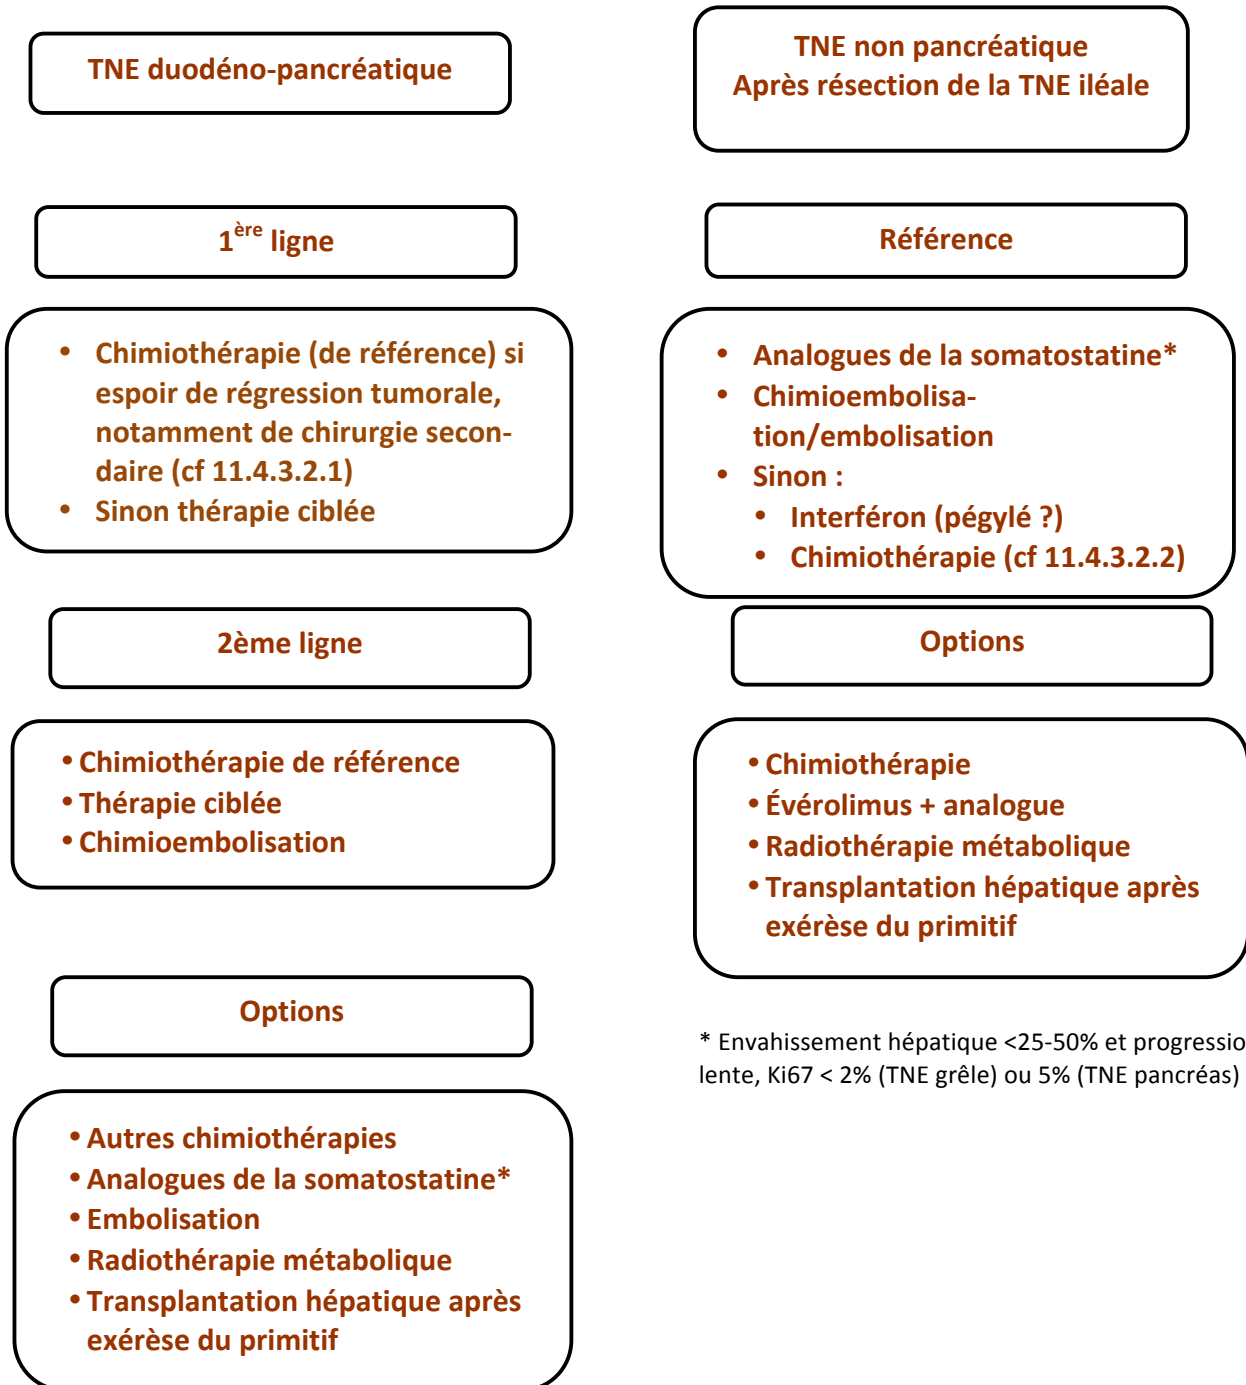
TNE duodéno-pancréatique

1$^{ère}$ ligne

- Chimiothérapie (de référence) si espoir de régression tumorale, notamment de chirurgie secondaire (cf 11.4.3.2.1)
- Sinon thérapie ciblée

2ème ligne

- Chimiothérapie de référence
- Thérapie ciblée
- Chimioembolisation

Options

- Autres chimiothérapies
- Analogues de la somatostatine*
- Embolisation
- Radiothérapie métabolique
- Transplantation hépatique après exérèse du primitif

TNE non pancréatique
Après résection de la TNE iléale

Référence

- Analogues de la somatostatine*
- Chimioembolisation/embolisation
- Sinon :
  - Interféron (pégylé ?)
  - Chimiothérapie (cf 11.4.3.2.2)

Options

- Chimiothérapie
- Évérolimus + analogue
- Radiothérapie métabolique
- Transplantation hépatique après exérèse du primitif

* Envahissement hépatique <25-50% et progressio lente, Ki67 < 2% (TNE grêle) ou 5% (TNE pancréas)